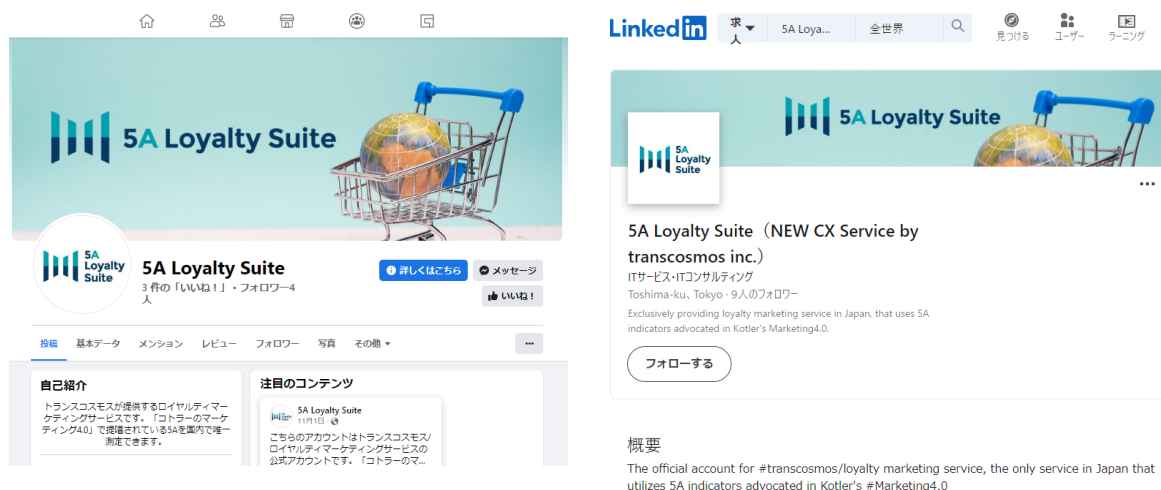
5A Loyalty Suite

5A Loyalty Suite

5A Loyalty Suite

3 件の「いいね！」・フォロワー4人

詳しくはこちら

メッセージ

いいね！

投稿　基本データ　メンション　レビュー　フォロワー　写真　その他

...

自己紹介

トランスコスモスが提供するロイヤルティマーケティングサービスです。「コトラーのマーケティング4.0」で提唱されている5Aを国内で唯一測定できます。

注目のコンテンツ

5A Loyalty Suite
11月1日・

こちらのアカウントはトランスコスモス/ロイヤルティマーケティングサービスの公式アカウントです。「コトラーのマ...

LinkedIn

求人

5A Loya...

全世界

見つける　ユーザー　ラーニング

5A Loyalty Suite

5A Loyalty Suite

...

5A Loyalty Suite（NEW CX Service by transcosmos inc.）

ITサービス・ITコンサルティング

Toshima-ku、Tokyo · 9人のフォロワー

Exclusively providing loyalty marketing service in Japan, that uses 5A indicators advocated in Kotler's Marketing4.0.

フォローする

概要

The official account for #transcosmos/loyalty marketing service, the only service in Japan that utilizes 5A indicators advocated in Kotler's #Marketing4.0